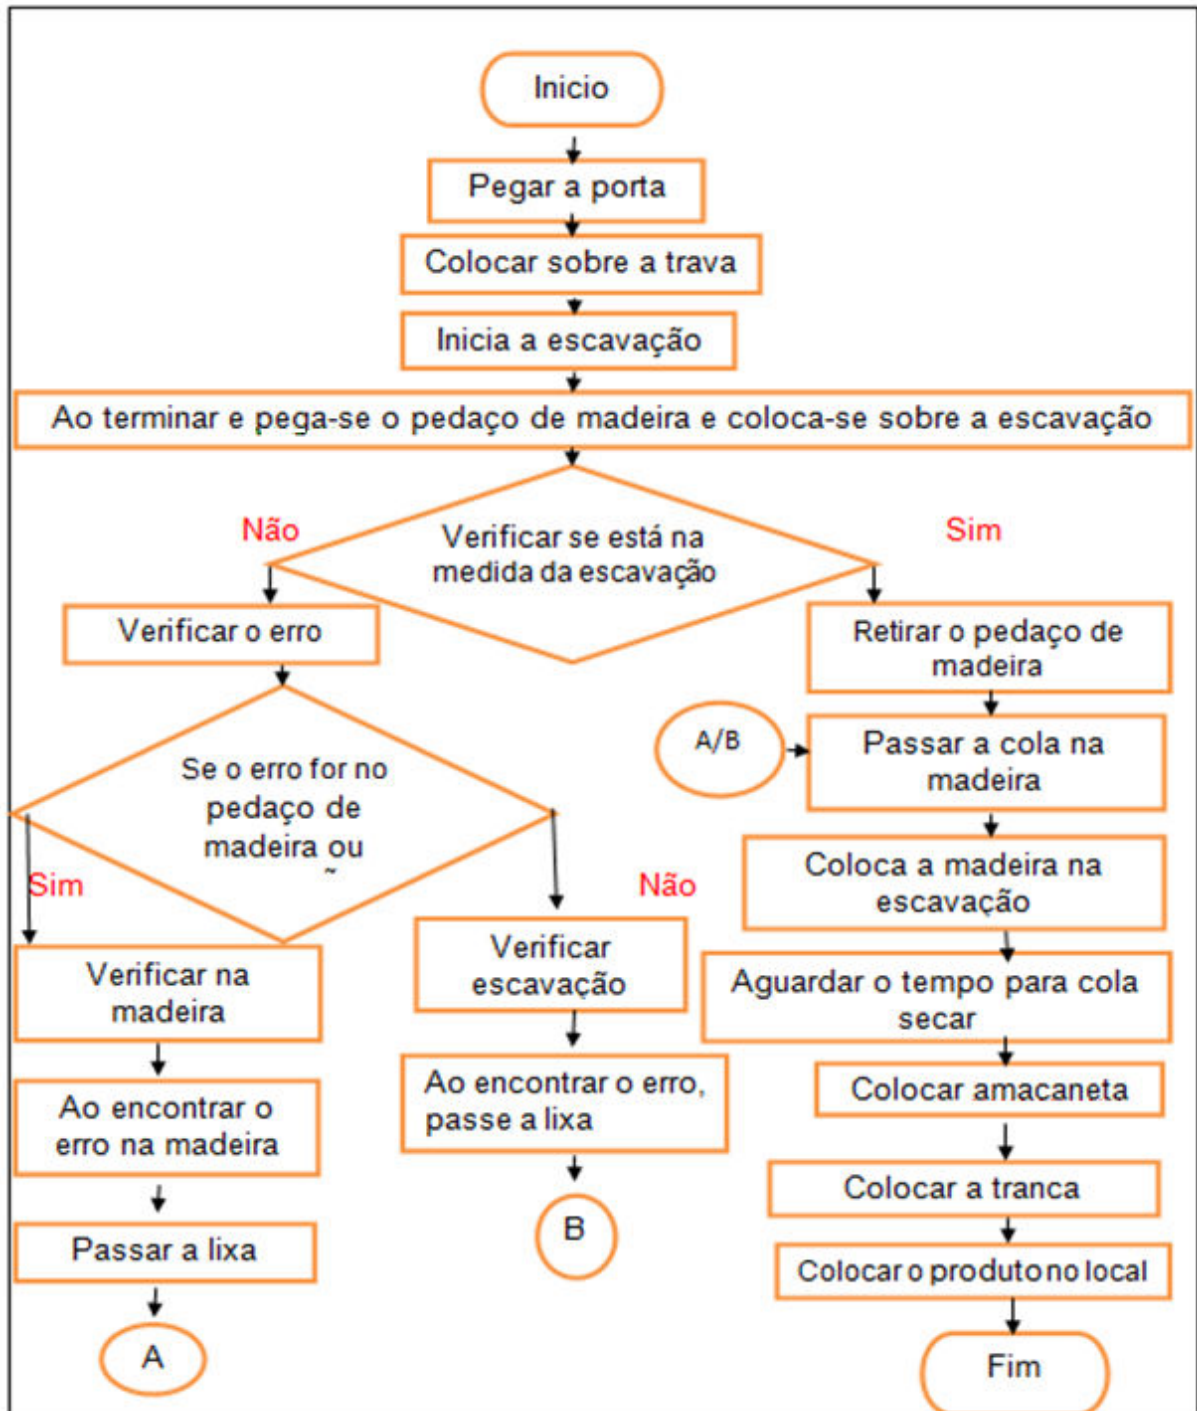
Inicio

Pegar a porta

Colocar sobre a trava

Inicia a escavação

Ao terminar e pega-se o pedaço de madeira e coloca-se sobre a escavação

Não

Verificar se está na medida da escavação

Sim

Verificar o erro

Retirar o pedaço de madeira

A/B

Passar a cola na madeira

Se o erro for no pedaço de madeira ou ~

Sim

Não

Coloca a madeira na escavação

Verificar na madeira

Verificar escavação

Aguardar o tempo para cola secar

Ao encontrar o erro na madeira

Ao encontrar o erro, passe a lixa

Colocar amacaneta

Colocar a tranca

Passar a lixa

B

Colocar o produto no local

A

Fim